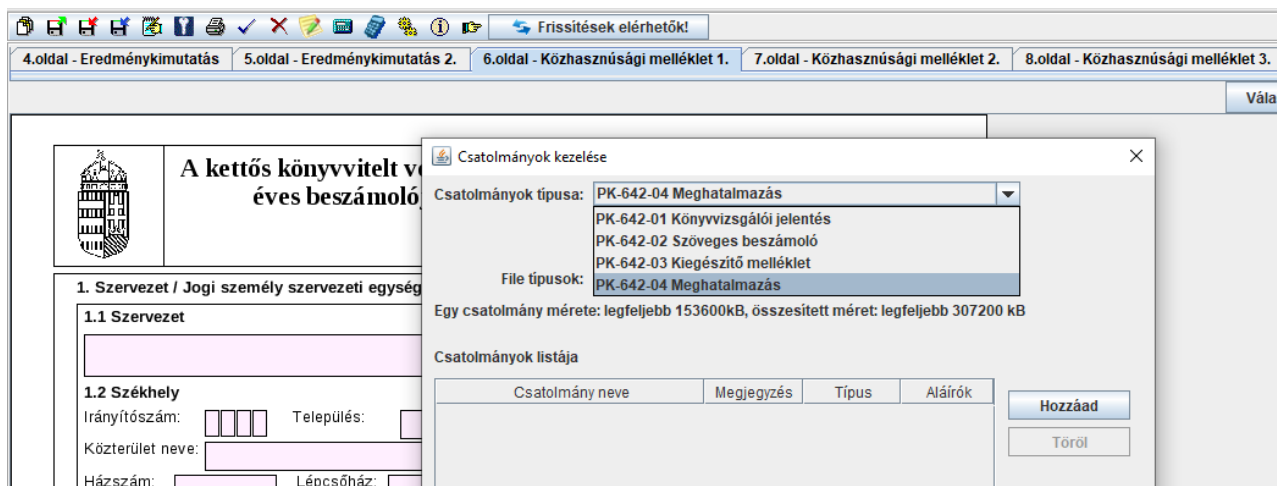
Frissítések elérhetők!

4.oldal - Eredménykimutatás | 5.oldal - Eredménykimutatás 2. | 6.oldal - Közhasznúsági melléklet 1. | 7.oldal - Közhasznúsági melléklet 2. | 8.oldal - Közhasznúsági melléklet 3.

Vála

A kettős könyvvitelt v
éves beszámoló

1. Szervezet / Jogi személy szervezeti egység

1.1 Szervezet

1.2 Székhely

Irányítószám:

Település:

Közterület neve:

Házszám:

Lépcsőház:

Csatolmányok kezelése

Csatolmányok típusa: PK-642-04 Meghatalmazás

PK-642-01 Könyvvizsgálói jelentés
PK-642-02 Szöveges beszámoló
PK-642-03 Kiegészítő melléklet
PK-642-04 Meghatalmazás

File típusok:

Egy csatolmány mérete: legfeljebb 153600kB, összesített méret: legfeljebb 307200 kB

Csatolmányok listája

| Csatolmány neve | Megjegyzés | Típus | Aláírók |
|---|---|---|---|

Hozzáad

Töröl